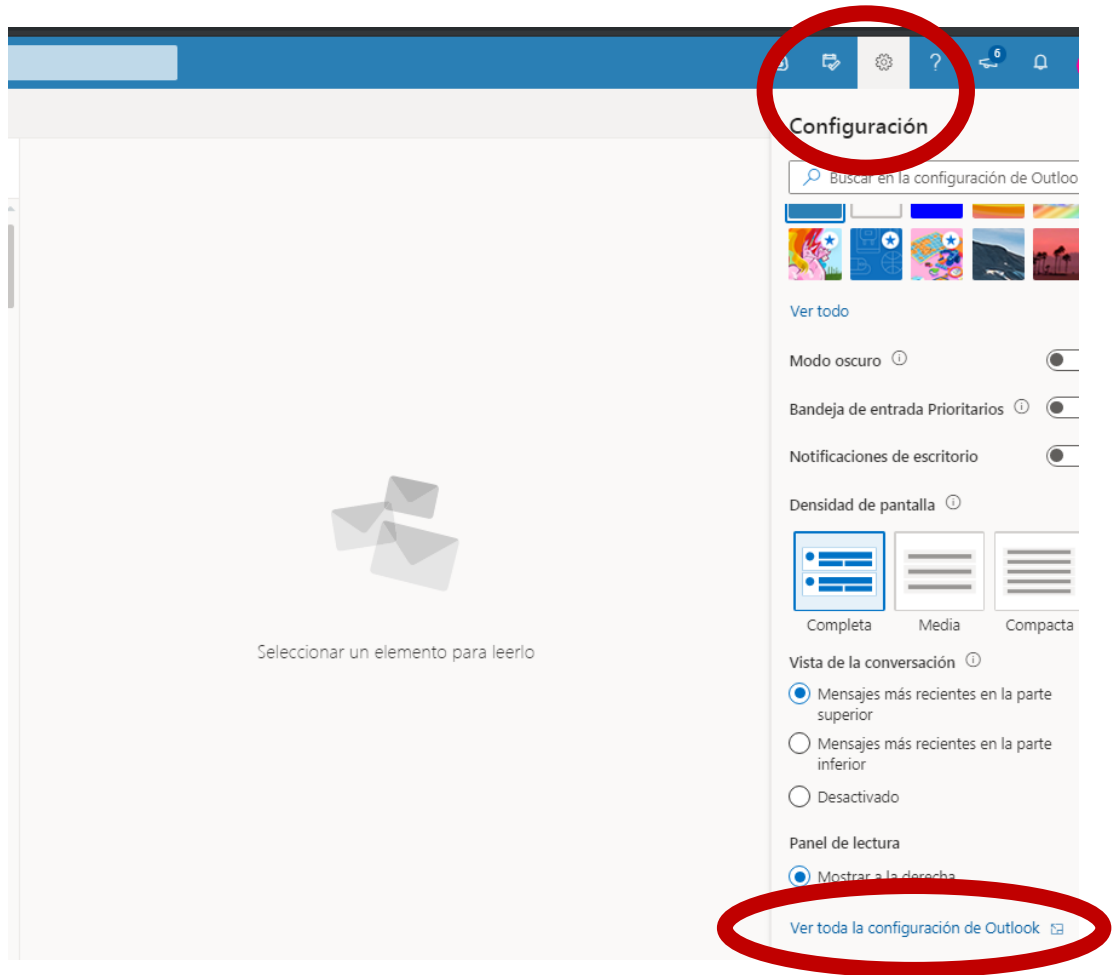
6

Configuración

Buscar en la configuración de Outlook

Ver todo

Modo oscuro

Bandeja de entrada Prioritarios

Notificaciones de escritorio

Densidad de pantalla

Completa

Media

Compacta

Vista de la conversación

Mensajes más recientes en la parte superior

Mensajes más recientes en la parte inferior

Desactivado

Panel de lectura

Mostrar a la derecha

Ver toda la configuración de Outlook

Seleccionar un elemento para leerlo